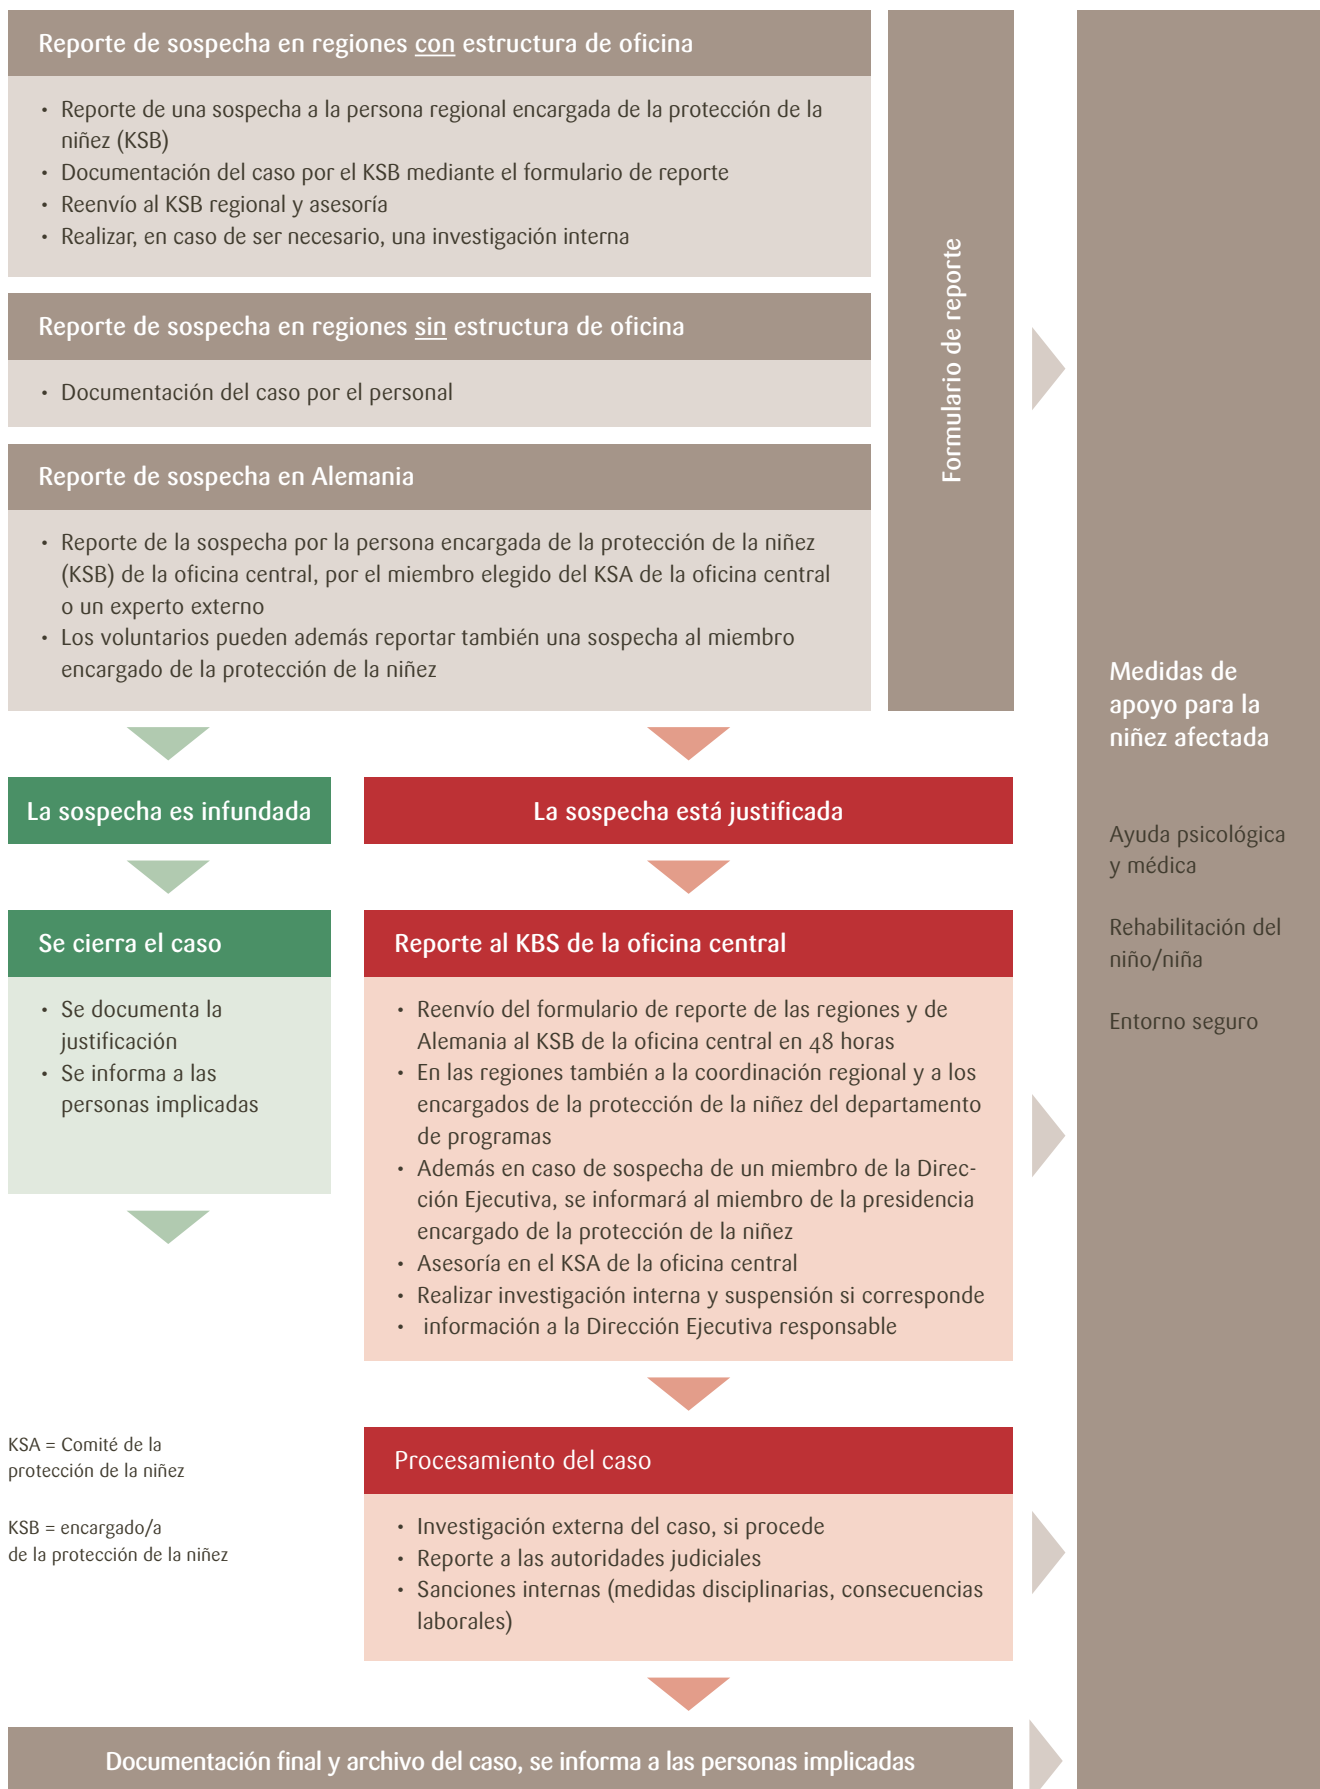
Reporte de sospecha en regiones con estructura de oficina

- Reporte de una sospecha a la persona regional encargada de la protección de la niñez (KSB)
- Documentación del caso por el KSB mediante el formulario de reporte
- Reenvío al KSB regional y asesoría
- Realizar, en caso de ser necesario, una investigación interna

Reporte de sospecha en regiones sin estructura de oficina

- Documentación del caso por el personal

Reporte de sospecha en Alemania

- Reporte de la sospecha por la persona encargada de la protección de la niñez (KSB) de la oficina central, por el miembro elegido del KSA de la oficina central o un experto externo
- Los voluntarios pueden además reportar también una sospecha al miembro encargado de la protección de la niñez

Formulario de reporte

Medidas de apoyo para la niñez afectada

Ayuda psicológica y médica

Rehabilitación del niño/niña

Entorno seguro

La sospecha es infundada

La sospecha está justificada

Se cierra el caso

- Se documenta la justificación
- Se informa a las personas implicadas

Reporte al KBS de la oficina central

- Reenvío del formulario de reporte de las regiones y de Alemania al KSB de la oficina central en 48 horas
- En las regiones también a la coordinación regional y a los encargados de la protección de la niñez del departamento de programas
- Además en caso de sospecha de un miembro de la Dirección Ejecutiva, se informará al miembro de la presidencia encargado de la protección de la niñez
- Asesoría en el KSA de la oficina central
- Realizar investigación interna y suspensión si corresponde
- información a la Dirección Ejecutiva responsable

KSA = Comité de la protección de la niñez

KSB = encargado/a de la protección de la niñez

Procesamiento del caso

- Investigación externa del caso, si procede
- Reporte a las autoridades judiciales
- Sanciones internas (medidas disciplinarias, consecuencias laborales)

Documentación final y archivo del caso, se informa a las personas implicadas